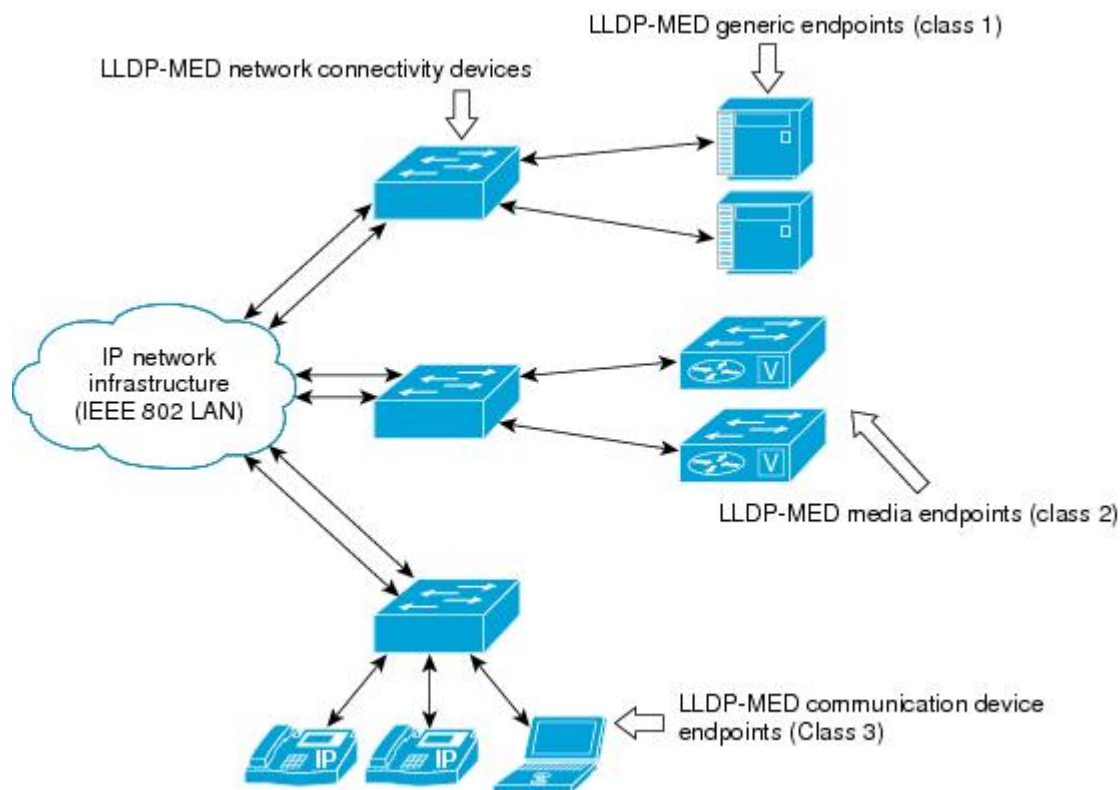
LLDP-MED generic endpoints (class 1)

LLDP-MED network connectivity devices

IP network infrastructure (IEEE 802 LAN)

V

V

LLDP-MED media endpoints (class 2)

LLDP-MED communication device endpoints (Class 3)

IP

IP